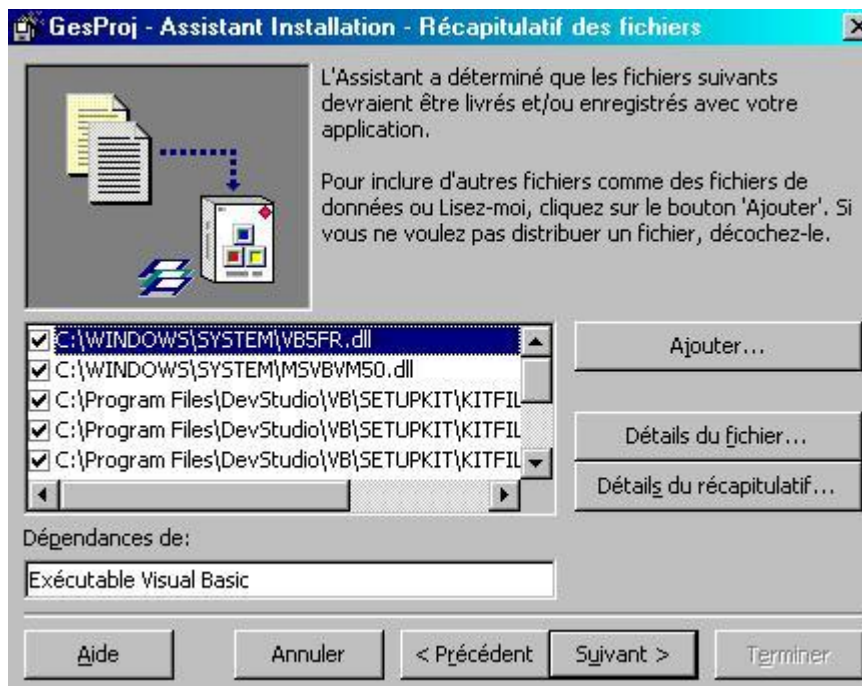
GesProj - Assistant Installation - Récapitulatif des fichiers

L'Assistant a déterminé que les fichiers suivants devraient être livrés et/ou enregistrés avec votre application.

Pour inclure d'autres fichiers comme des fichiers de données ou Lisez-moi, cliquez sur le bouton 'Ajouter'. Si vous ne voulez pas distribuer un fichier, décochez-le.

C:\WINDOWS\SYSTEM\VB5FR.dll
C:\WINDOWS\SYSTEM\MSVBVM50.dll
C:\Program Files\DevStudio\VB\SETUPKIT\KITFIL
C:\Program Files\DevStudio\VB\SETUPKIT\KITFIL
C:\Program Files\DevStudio\VB\SETUPKIT\KITFIL

Ajouter...

Détails du fichier...

Détails du récapitulatif...

Dépendances de:

Exécutable Visual Basic

Aide

Annuler

< Précédent

Suivant >

Terminer